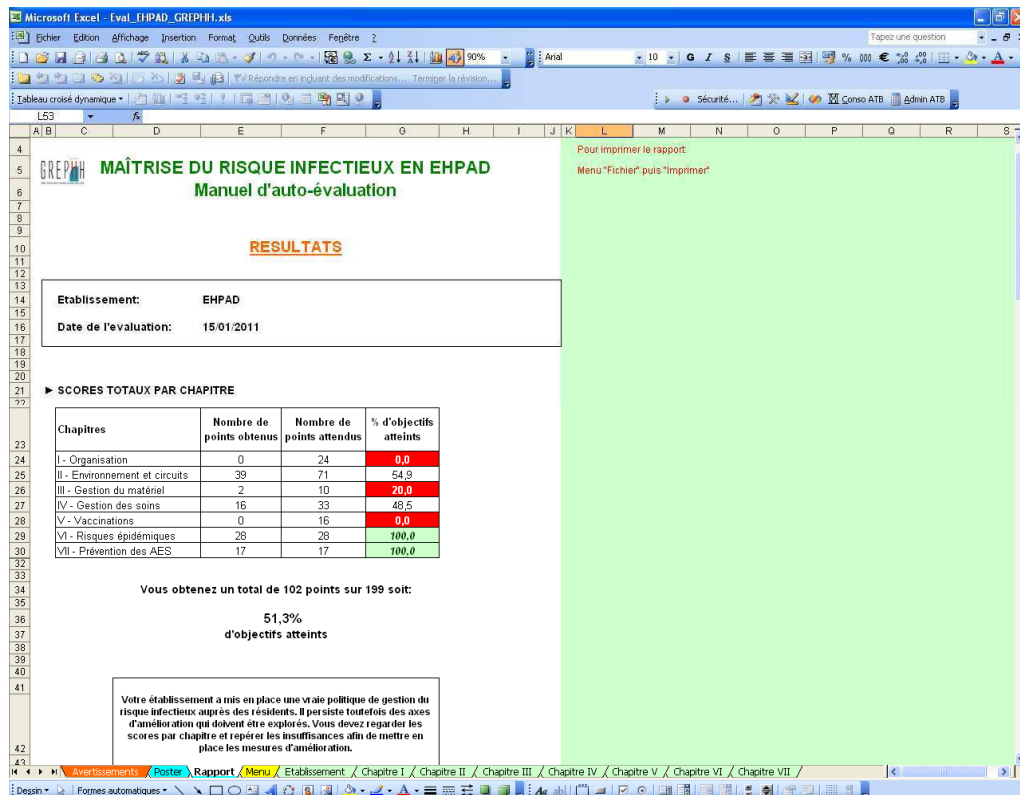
Microsoft Excel - Eval_EHPAD_GREPHH.xls

Fichier Edition Affichage Insertion Format Outils Données Fenêtre ?

Tapez une question

90%

Arial

10

G I S

Répondre en incluant des modifications... Terminer la révision...

Tableau croisé dynamique

Sécurité...

Conso ATB

Admin ATB

L53

fx

A B C D E F G H I J K L M N O P Q R S

GREPHH

MAÎTRISE DU RISQUE INFECTIEUX EN EHPAD

Manuel d'auto-évaluation

RESULTATS

Etablissement: EHPAD

Date de l'evaluation: 15/01/2011

► SCORES TOTAUX PAR CHAPITRE

| Chapitres | Nombre de points obtenus | Nombre de points attendus | % d'objectifs atteints |
|---|---|---|---|
| I - Organisation | 0 | 24 | 0,0 |
| II - Environnement et circuits | 39 | 71 | 54,9 |
| III - Gestion du matériel | 2 | 10 | 20,0 |
| IV - Gestion des soins | 16 | 33 | 48,5 |
| V - Vaccinations | 0 | 16 | 0,0 |
| VI - Risques épidémiques | 28 | 28 | 100,0 |
| VII - Prévention des AES | 17 | 17 | 100,0 |

Vous obtenez un total de 102 points sur 199 soit:

51,3%
d'objectifs atteints

Votre établissement a mis en place une vraie politique de gestion du risque infectieux auprès des résidents. Il persiste toutefois des axes d'amélioration qui doivent être explorés. Vous devez regarder les scores par chapitre et repérer les insuffisances afin de mettre en place les mesures d'amélioration.

Pour imprimer le rapport:

Menu "Fichier" puis "Imprimer"

Avertissements / Poster / Rapport / Menu / Etablissement / Chapitre I / Chapitre II / Chapitre III / Chapitre IV / Chapitre V / Chapitre VI / Chapitre VII /

Dessin ▾ Formes automatiques ▾